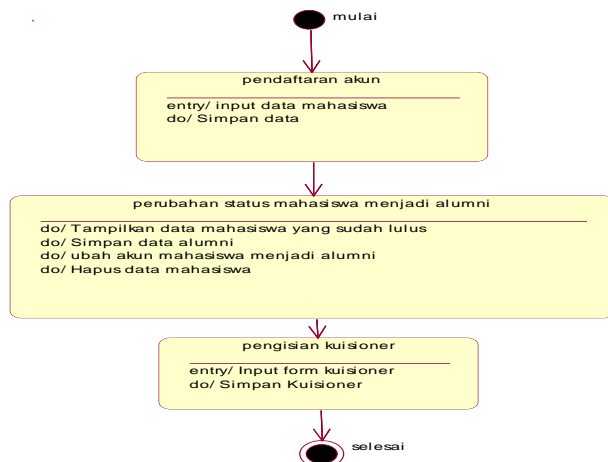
mulai

pendaftaran akun

entry/ input data mahasiswa
do/ Simpan data

perubahan status mahasiswa menjadi alumni

do/ Tampilkan data mahasiswa yang sudah lulus
do/ Simpan data alumni
do/ ubah akun mahasiswa menjadi alumni
do/ Hapus data mahasiswa

pengisian kuisioner

entry/ Input form kuisioner
do/ Simpan Kuisioner

selesai